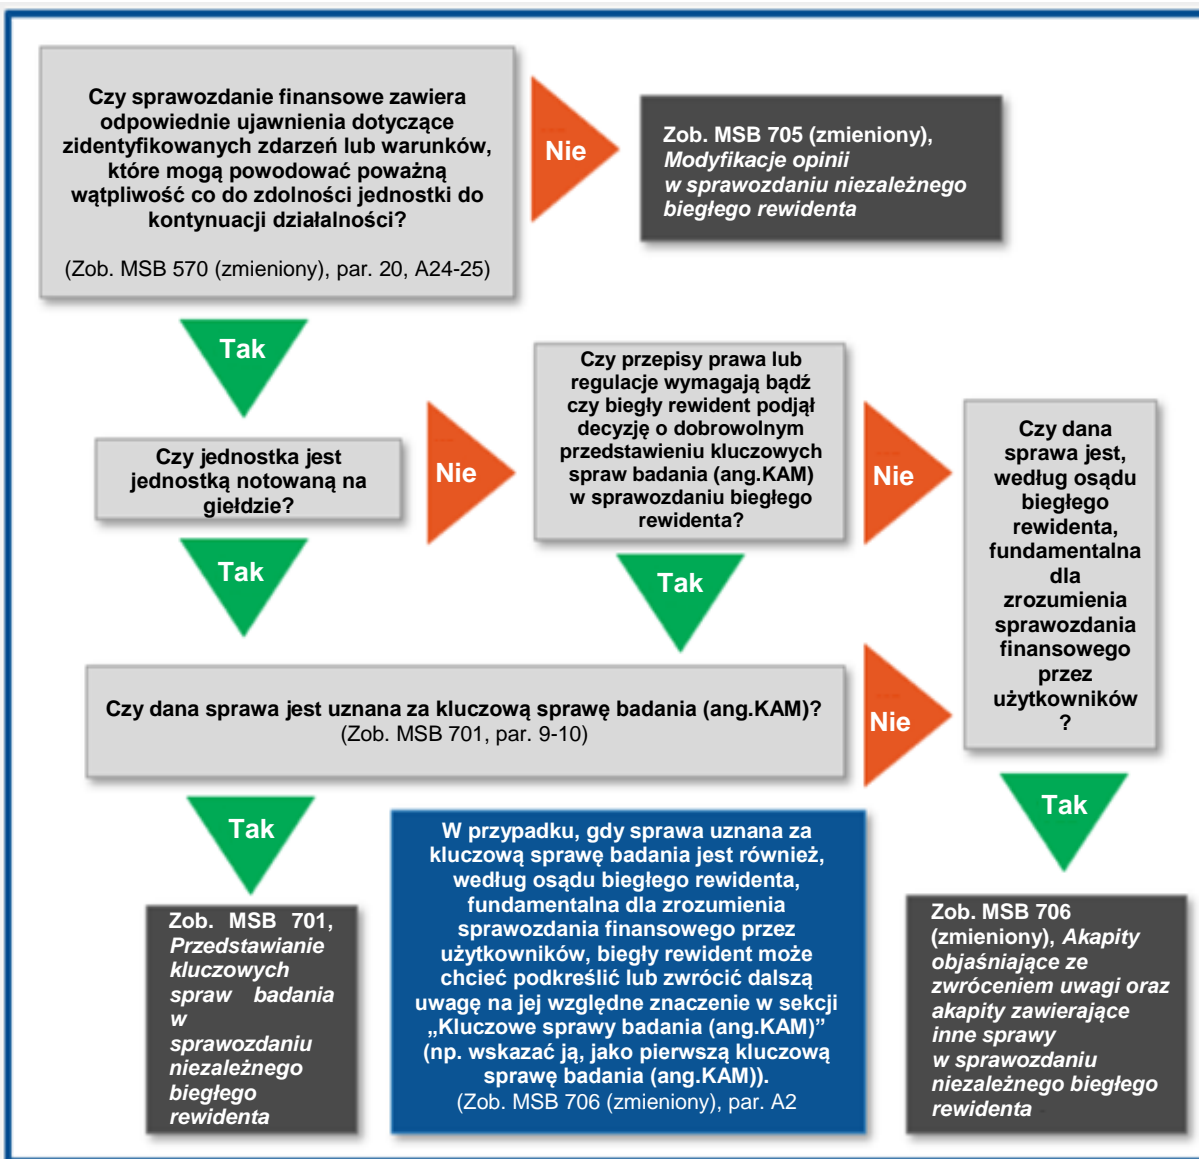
Czy sprawozdanie finansowe zawiera odpowiednie ujawnienia dotyczące zidentyfikowanych zdarzeń lub warunków, które mogą powodować poważną wątpliwość co do zdolności jednostki do kontynuacji działalności?

(Zob. MSB 570 (zmieniony), par. 20, A24-25)

Nie

Zob. MSB 705 (zmieniony), *Modyfikacje opinii w sprawozdaniu niezależnego biegłego rewidenta*

Tak

Czy jednostka jest jednostką notowaną na giełdzie?

Nie

Czy przepisy prawa lub regulacje wymagają bądź czy biegły rewident podjął decyzję o dobrowolnym przedstawieniu kluczowych spraw badania (ang.KAM) w sprawozdaniu biegłego rewidenta?

Nie

Czy dana sprawa jest, według osądu biegłego rewidenta, fundamentalna dla zrozumienia sprawozdania finansowego przez użytkowników ?

Tak

Tak

Czy dana sprawa jest uznana za kluczową sprawę badania (ang.KAM)? (Zob. MSB 701, par. 9-10)

Nie

Tak

Tak

Zob. MSB 701, *Przedstawianie kluczowych spraw badania w sprawozdaniu niezależnego biegłego rewidenta*

W przypadku, gdy sprawa uznana za kluczową sprawę badania jest również, według osądu biegłego rewidenta, fundamentalna dla zrozumienia sprawozdania finansowego przez użytkowników, biegły rewident może chcieć podkreślić lub zwrócić dalszą uwagę na jej względne znaczenie w sekcji „Kluczowe sprawy badania (ang.KAM)" (np. wskazać ją, jako pierwszą kluczową sprawę badania (ang.KAM)). (Zob. MSB 706 (zmieniony), par. A2

Zob. MSB 706 (zmieniony), *Akapity objaśniające ze zwróceniem uwagi oraz akapity zawierające inne sprawy w sprawozdaniu niezależnego biegłego rewidenta*